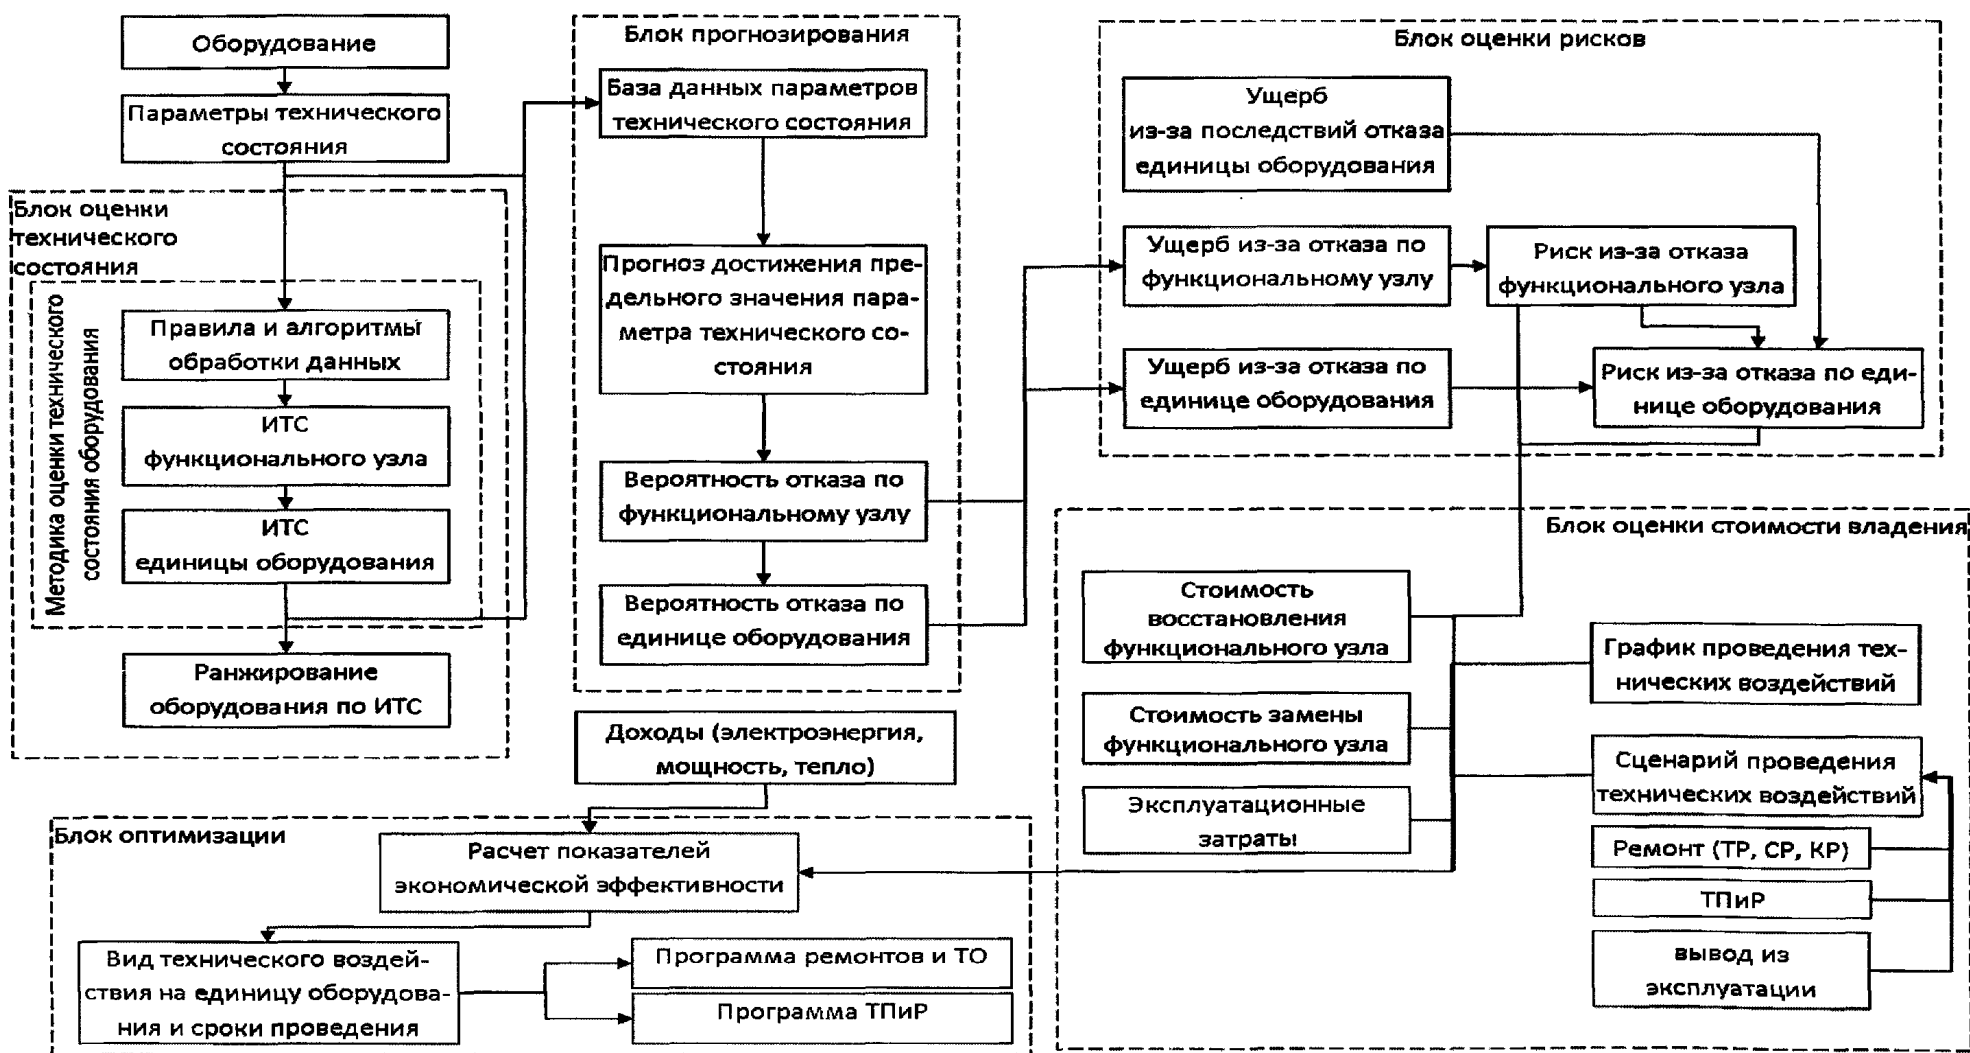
Оборудование

Параметры технического состояния

Блок оценки технического состояния

Методика оценки технического состояния оборудования

Правила и алгоритмы обработки данных

ИТС функционального узла

ИТС единицы оборудования

Ранжирование оборудования по ИТС

Блок прогнозирования

База данных параметров технического состояния

Прогноз достижения предельного значения параметра технического состояния

Вероятность отказа по функциональному узлу

Вероятность отказа по единице оборудования

Блок оценки рисков

Ущерб из-за последствий отказа единицы оборудования

Ущерб из-за отказа по функциональному узлу

Риск из-за отказа функционального узла

Ущерб из-за отказа по единице оборудования

Риск из-за отказа по единице оборудования

Блок оценки стоимости владения

Стоимость восстановления функционального узла

Стоимость замены функционального узла

Эксплуатационные затраты

График проведения технических воздействий

Сценарий проведения технических воздействий

Ремонт (ТР, СР, КР)

ТПиР

вывод из эксплуатации

Доходы (электроэнергия, мощность, тепло)

Блок оптимизации

Расчет показателей экономической эффективности

Вид технического воздействия на единицу оборудования и сроки проведения

Программа ремонтов и ТО

Программа ТПиР